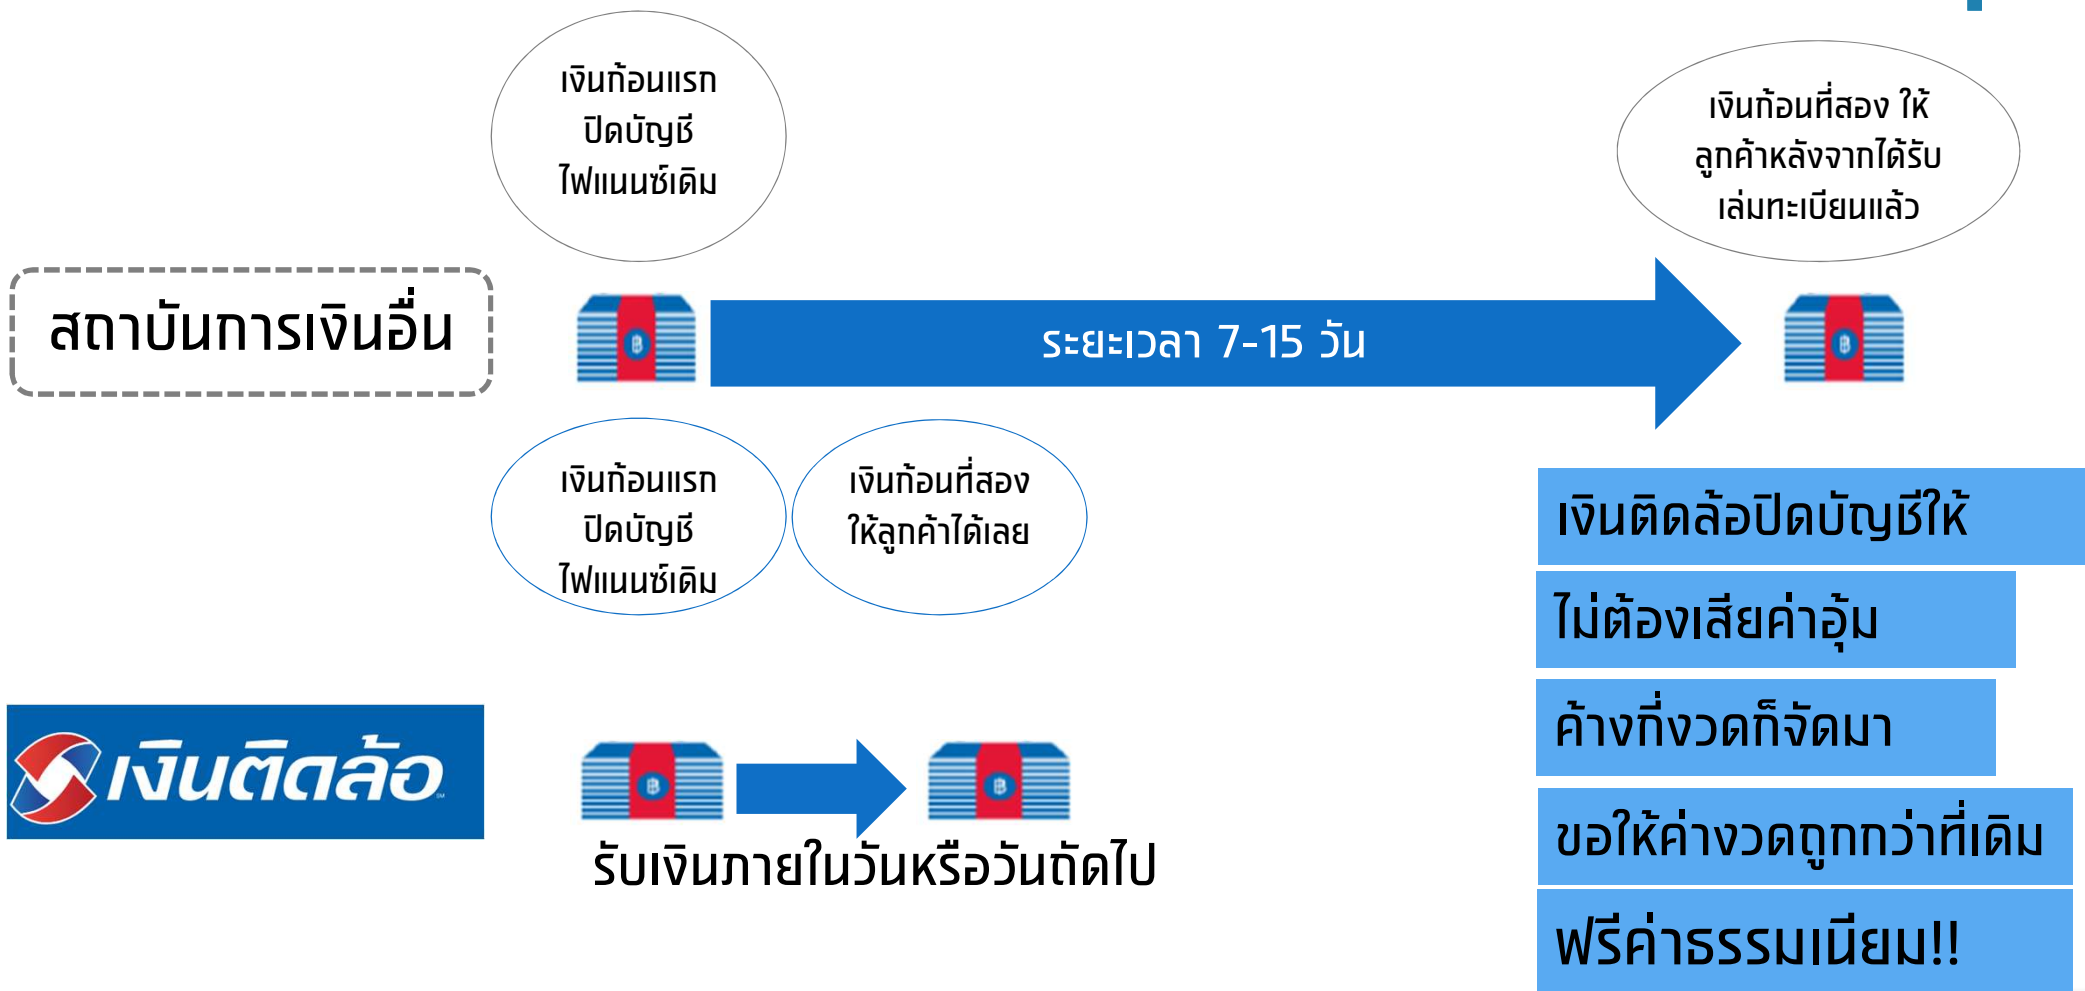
เงินก้อนแรก ปิดบัญชี ไฟแนนซ์เดิม

เงินก้อนที่สอง ให้ลูกค้าหลังจากได้รับเล่มทะเบียนแล้ว

สถาบันการเงินอื่น

ระยะเวลา 7-15 วัน

เงินก้อนแรก ปิดบัญชี ไฟแนนซ์เดิม

เงินก้อนที่สอง ให้ลูกค้าได้เลย

เงินติดล้อปิดบัญชีให้

ไม่ต้องเสียค่าอุ้ม

ค้างกี่งวดก็จัดมา

ขอให้ค่างวดถูกกว่าที่เดิม

ฟรีค่าธรรมเนียม!!

เงินติดล้อ

รับเงินภายในวันหรือวันถัดไป